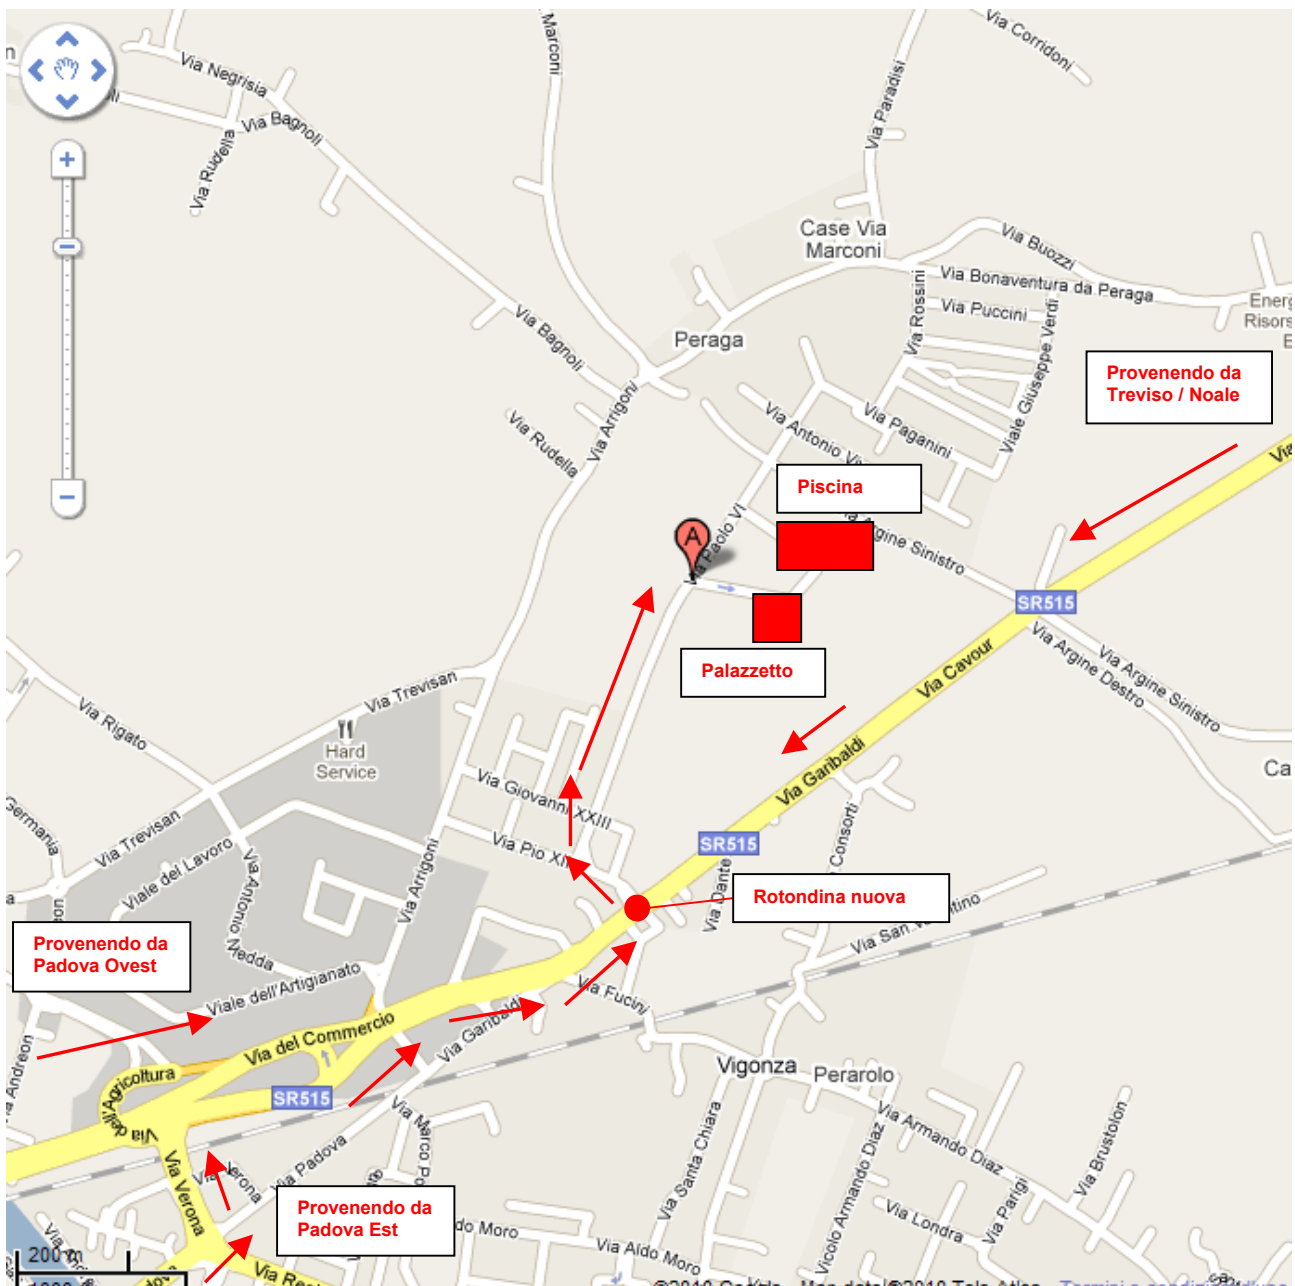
Via Negrisia
Via Bagnoli
Via Rudella
Marconi
Via Corridoni
Via Paradisi
Case Via Marconi
Via Buozzi
Via Bonaventura da Peraga
Via Puccini
Via Rossini
Viale Giuseppe Verdi
Energ Risors
Via Bagnoli
Peraga
Via Rudella
Via Arrigoni
Via Antonio Vi
Via Paganini
Provenendo da Treviso / Noale
Piscina
Via Paolo VI
Via Argine Sinistro
SR515
Palazzetto
Via Argine Destro
Via Argine Sinistro
Via Cavour
Via Trevisan
Via Rigato
Hard Service
Via Giovanni XXIII
Via Garibaldi
Via Pio XI
SR515
Consorti
Germania
Via Trevisan
Viale del Lavoro
Via Antonio Nedda
Via Arrigoni
Via Dante
Rotondina nuova
Via San
Provenendo da Padova Ovest
Viale dell'Artigianato
Via Garibaldi
Via Fucini
Via del Commercio
Via Andreon
Via dell'Agricoltura
SR515
Vigonza
Perarolo
Via Armando Diaz
Via Brustolon
Via Verona
Via Verona
Via Padova
Via Marco Po
Via Santa Chiara
Vicolo Armando Diaz
Via Londra
Via Parigi
Provenendo da Padova Est
do Moro
Via Aldo Moro
200 m
Via Re
©2010 Google - Map data ©2010 Tele Atlas - Termini e condizioni d'uso